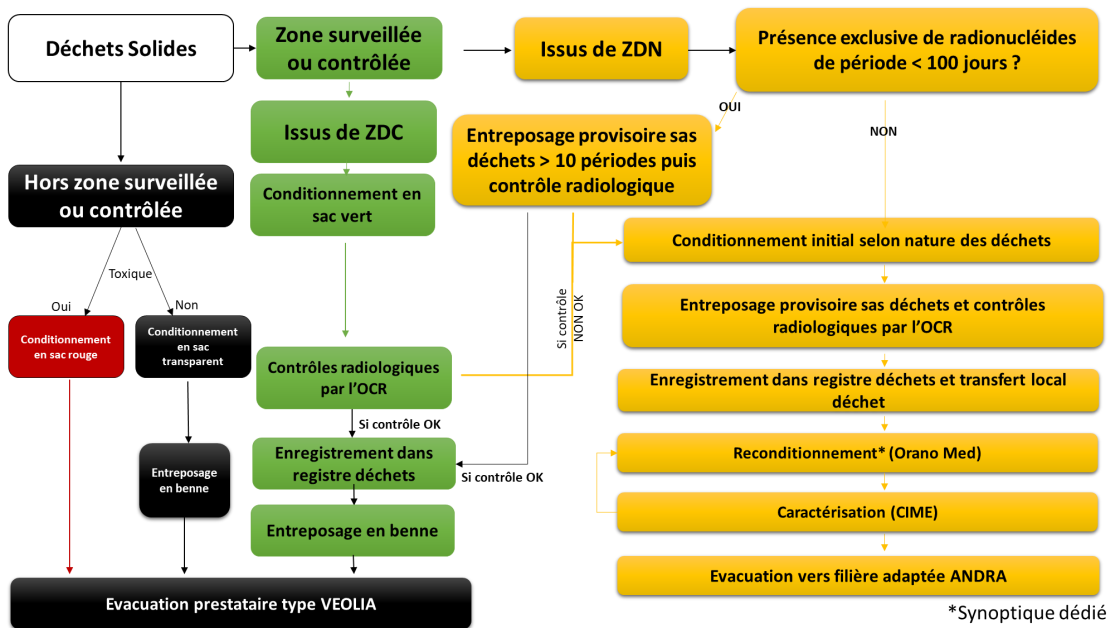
Déchets Solides

Zone surveillée ou contrôlée

Issus de ZDN

Présence exclusive de radionucléides de période < 100 jours ?

OUI

NON

Entreposage provisoire sas déchets > 10 périodes puis contrôle radiologique

Issus de ZDC

Conditionnement en sac vert

Hors zone surveillée ou contrôlée

Toxique

Oui

Non

Conditionnement en sac rouge

Conditionnement en sac transparent

Si contrôle NON OK

Conditionnement initial selon nature des déchets

Entreposage provisoire sas déchets et contrôles radiologiques par l'OCR

Contrôles radiologiques par l'OCR

Enregistrement dans registre déchets et transfert local déchet

Si contrôle OK

Enregistrement dans registre déchets

Si contrôle OK

Reconditionnement* (Orano Med)

Entreposage en benne

Caractérisation (CIME)

Entreposage en benne

Evacuation vers filière adaptée ANDRA

Evacuation prestataire type VEOLIA

*Synoptique dédié